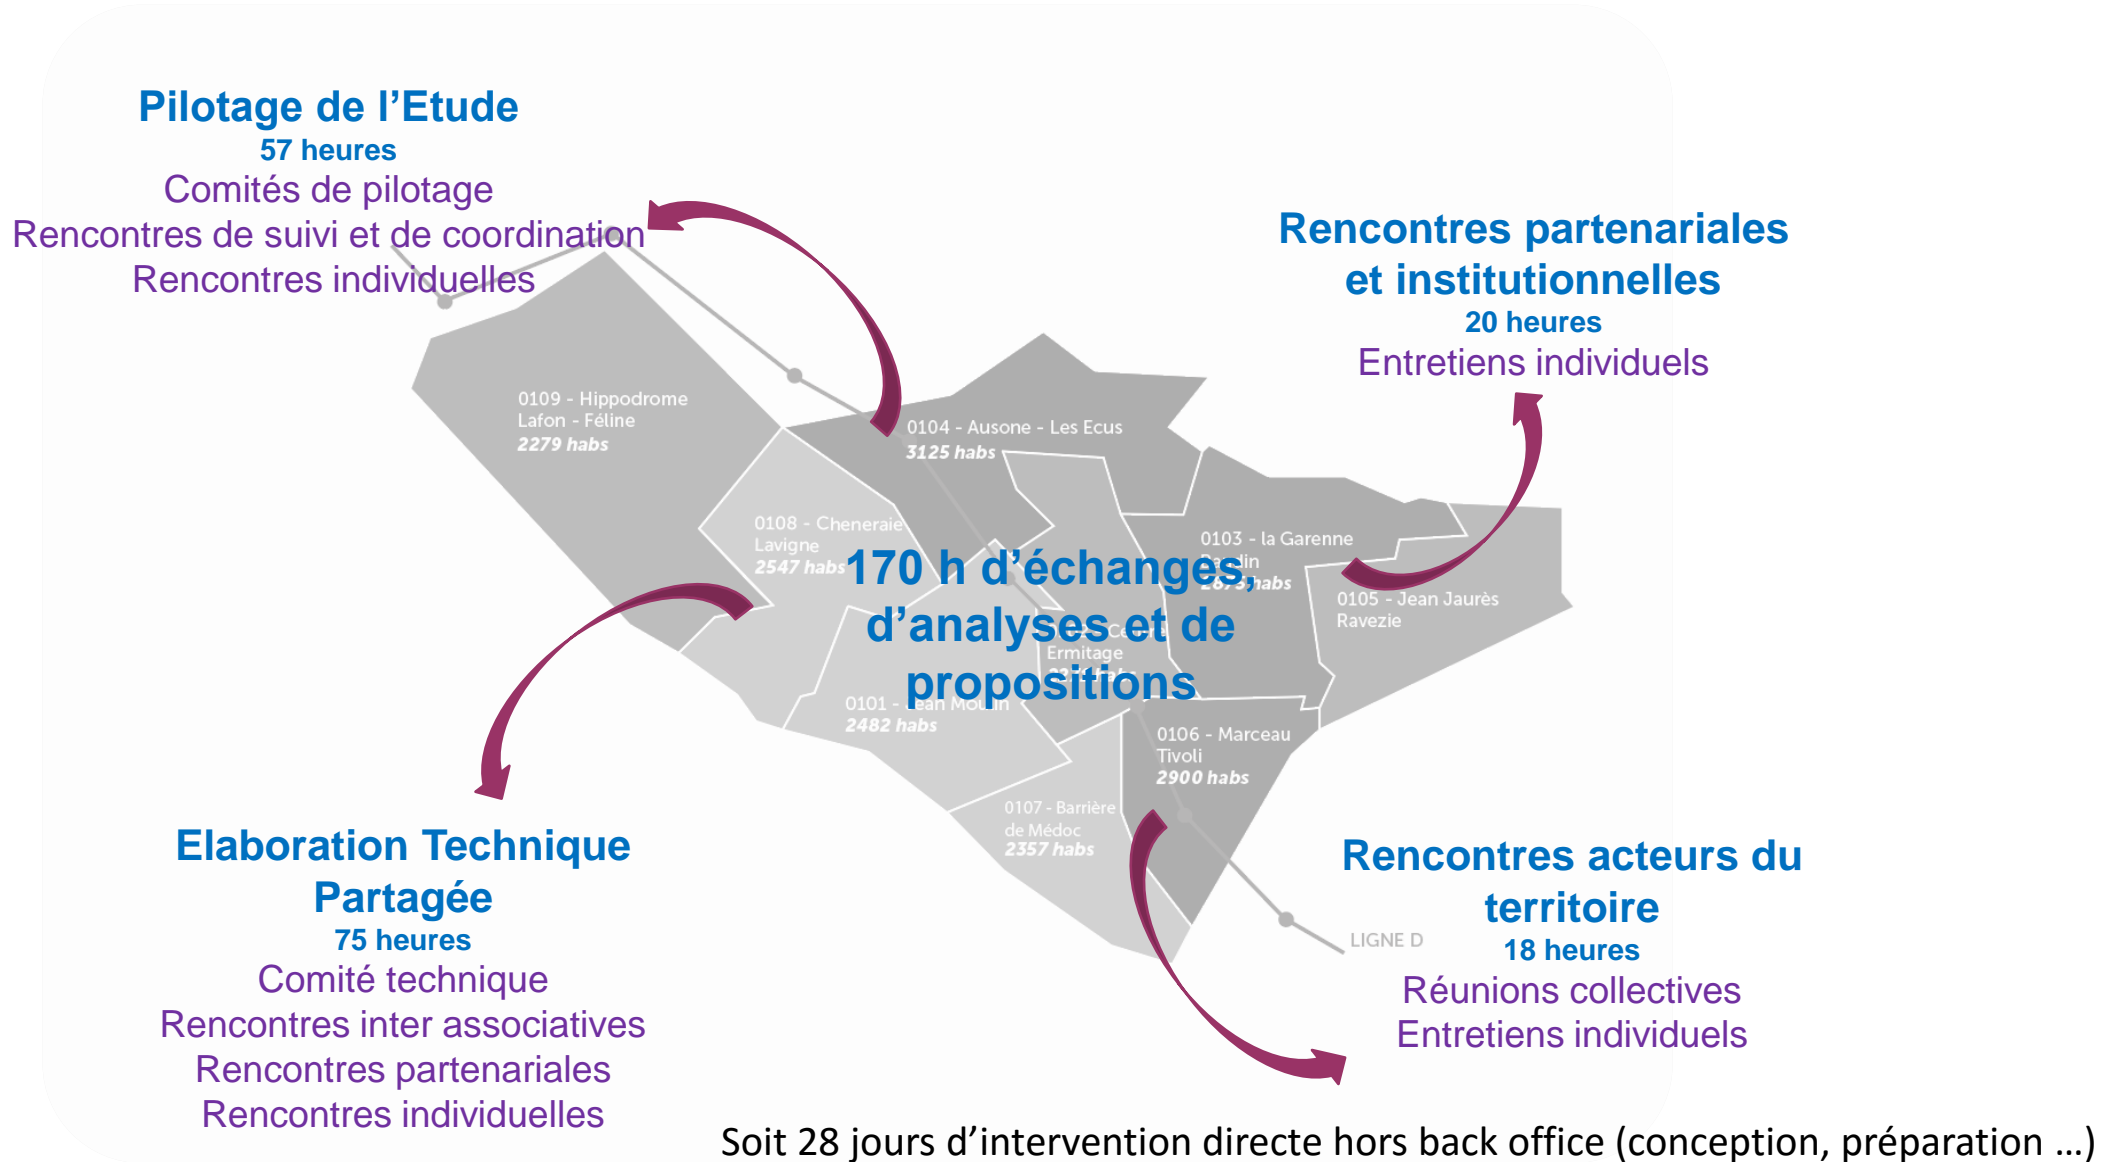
Pilotage de l'Etude
57 heures
Comités de pilotage
Rencontres de suivi et de coordination
Rencontres individuelles

Rencontres partenariales et institutionnelles
20 heures
Entretiens individuels

0109 - Hippodrome Lafon - Féline
2279 habs

0104 - Ausone - Les Ecus
3125 habs

0108 - Cheneraie Lavigne
2547 habs

0103 - la Garenne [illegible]
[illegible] habs

0105 - Jean Jaurès Ravezie

Ermitage
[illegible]

0101 - Jean Moulin
2482 habs

0106 - Marceau Tivoli
2900 habs

0107 - Barrière de Médoc
2357 habs

LIGNE D

170 h d'échanges, d'analyses et de propositions

Elaboration Technique Partagée
75 heures
Comité technique
Rencontres inter associatives
Rencontres partenariales
Rencontres individuelles

Rencontres acteurs du territoire
18 heures
Réunions collectives
Entretiens individuels

Soit 28 jours d'intervention directe hors back office (conception, préparation …)